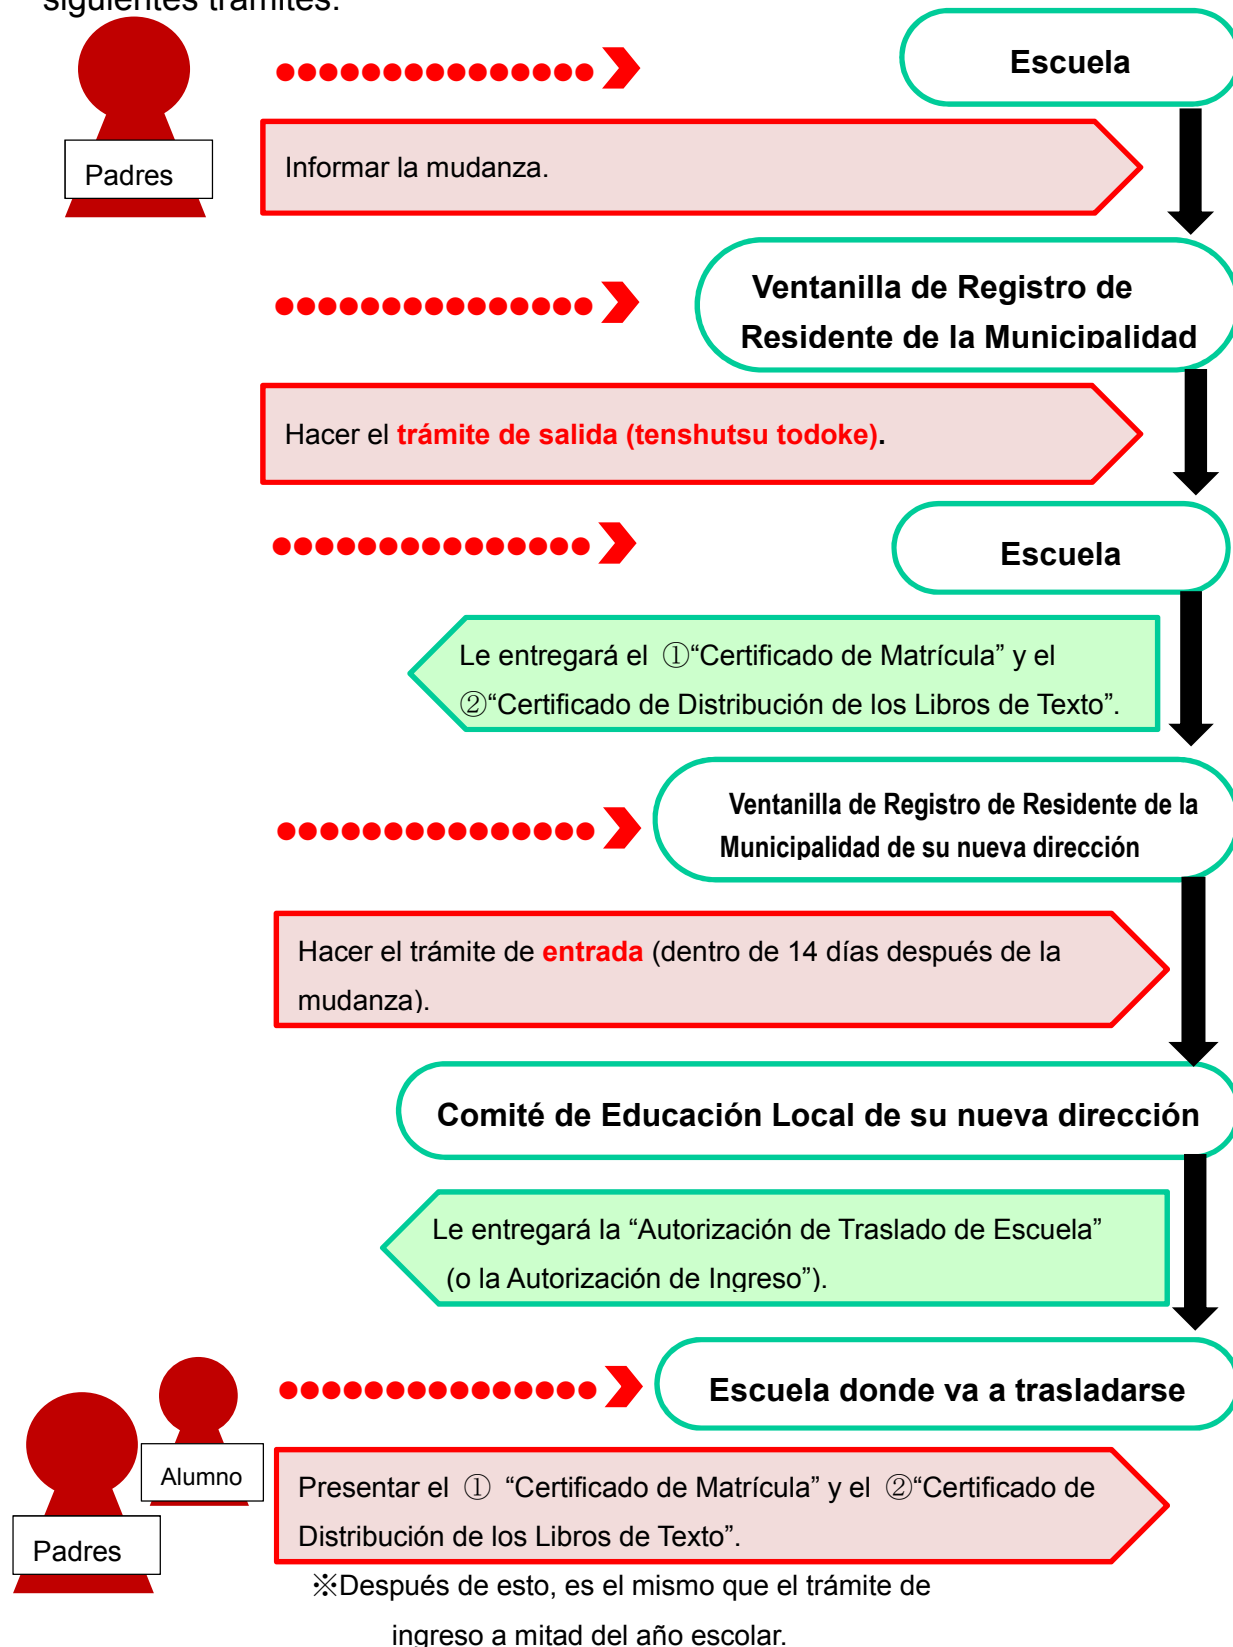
siguientes trámites:

Escuela

Padres

Informar la mudanza.

Ventanilla de Registro de Residente de la Municipalidad

Hacer el trámite de salida (tenshutsu todoke).

Escuela

Le entregará el ①"Certificado de Matrícula" y el ②"Certificado de Distribución de los Libros de Texto".

Ventanilla de Registro de Residente de la Municipalidad de su nueva dirección

Hacer el trámite de entrada (dentro de 14 días después de la mudanza).

Comité de Educación Local de su nueva dirección

Le entregará la "Autorización de Traslado de Escuela" (o la Autorización de Ingreso").

Escuela donde va a trasladarse

Alumno

Padres

Presentar el ① "Certificado de Matrícula" y el ②"Certificado de Distribución de los Libros de Texto".

※Después de esto, es el mismo que el trámite de ingreso a mitad del año escolar.